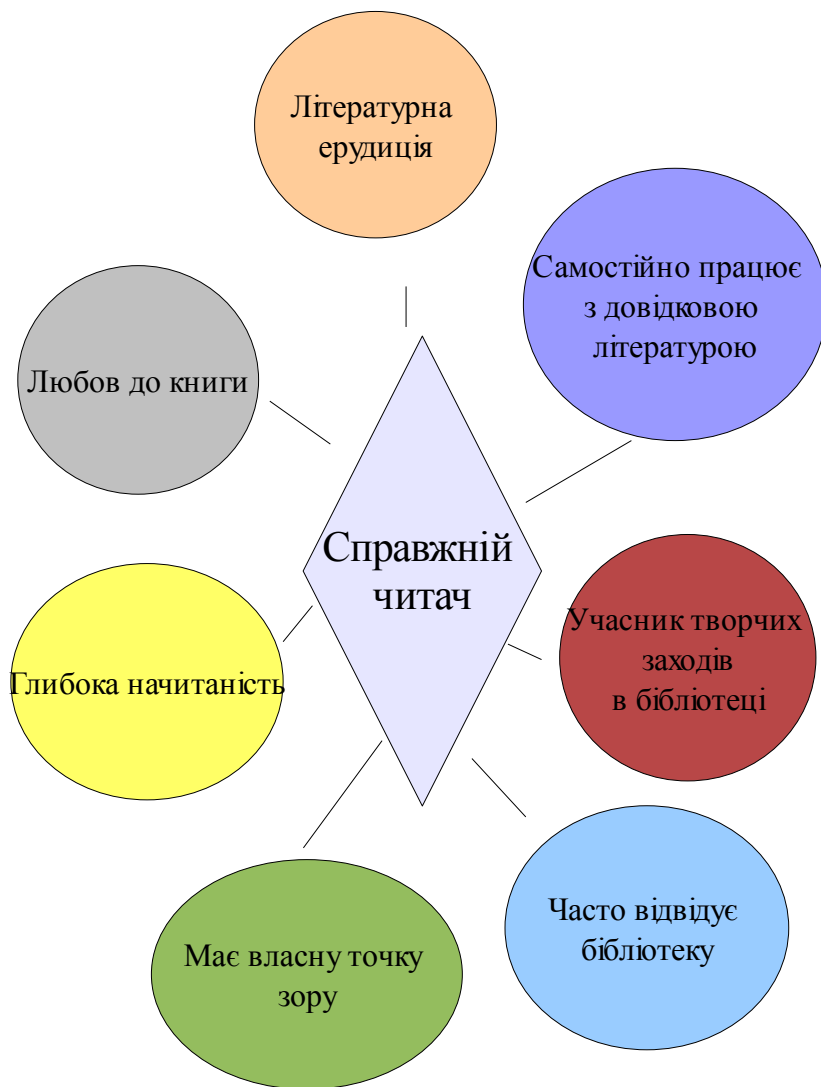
Літературна ерудиція

Самостійно працює з довідковою літературою

Любов до книги

Справжній читач

Глибока начитаність

Учасник творчих заходів в бібліотеці

Часто відвідує бібліотеку

Має власну точку зору